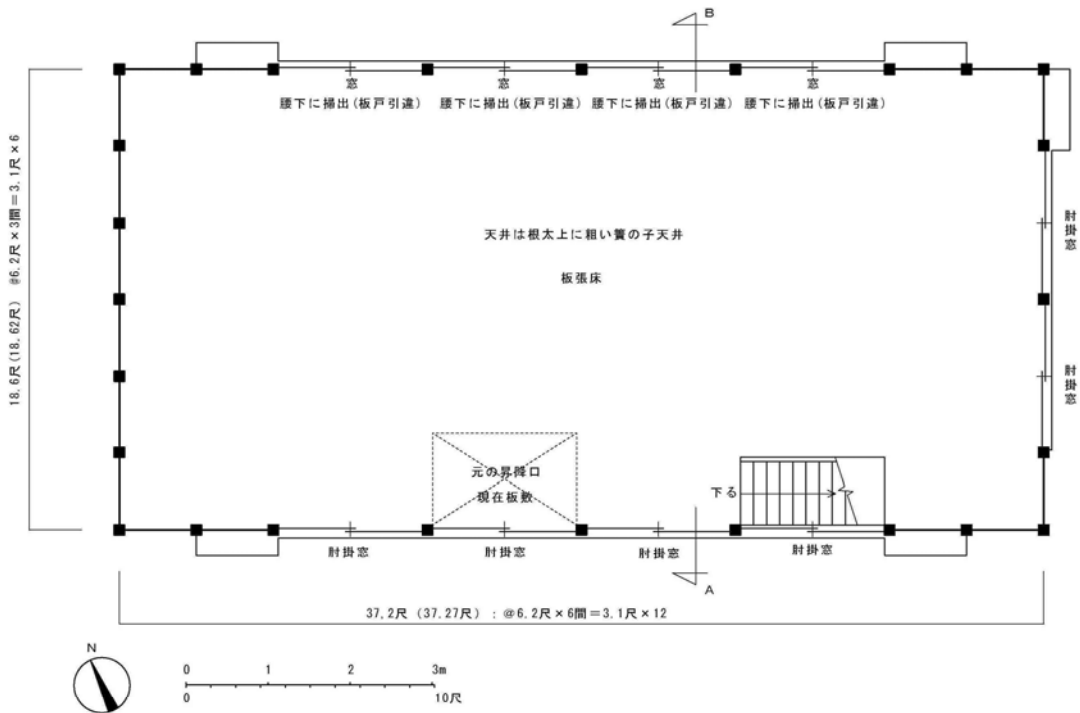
B

窓
腰下に掃出(板戸引違)

窓
腰下に掃出(板戸引違)

窓
腰下に掃出(板戸引違)

窓
腰下に掃出(板戸引違)

18.6尺(18.62尺) @6.2尺×3間=3.1尺×6

天井は根太上に粗い簀の子天井

板張床

肘掛窓

肘掛窓

元の昇降口
現在板敷

下る

肘掛窓

肘掛窓

肘掛窓

肘掛窓

A

37.2尺 (37.27尺) : @6.2尺×6間=3.1尺×12

N

0 1 2 3m
0 10尺